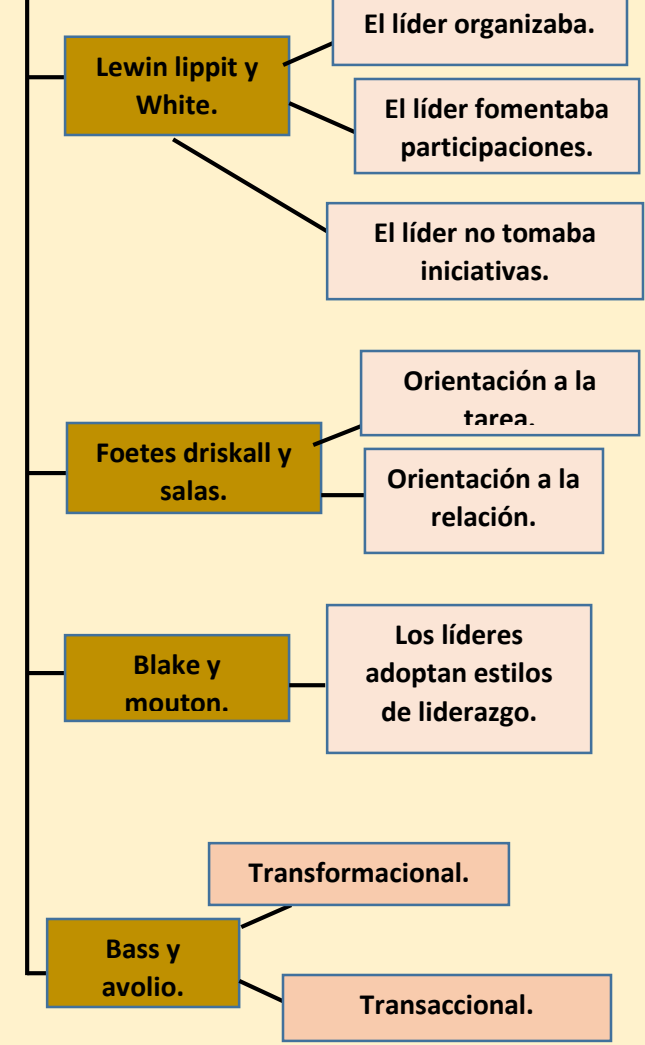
Lewin lippit y White.

El líder organizaba.

El líder fomentaba participaciones.

El líder no tomaba iniciativas.

Foetes driskall y salas.

Orientación a la tarea.

Orientación a la relación.

Blake y mouton.

Los líderes adoptan estilos de liderazgo.

Bass y avolio.

Transformacional.

Transaccional.